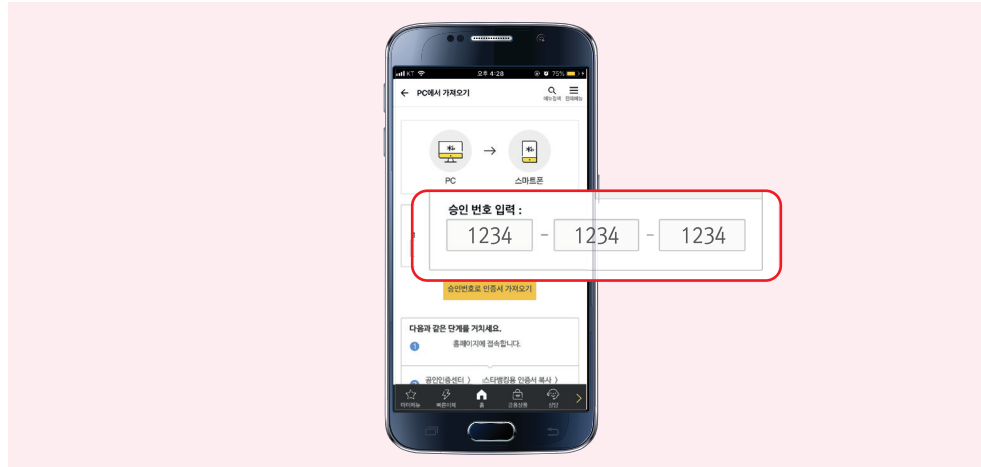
KT 오후 4:28 75%

PC에서 가져오기

메뉴검색 전체메뉴

PC

스마트폰

승인 번호 입력 :

1234 - 1234 - 1234

승인번호로 인증서 가져오기

다음과 같은 단계를 거치세요.

1 홈페이지에 접속합니다.

공인인증센터 〉 스타뱅킹용 인증서 복사 〉

마이메뉴 빠른이체 홈 금융상품 상담